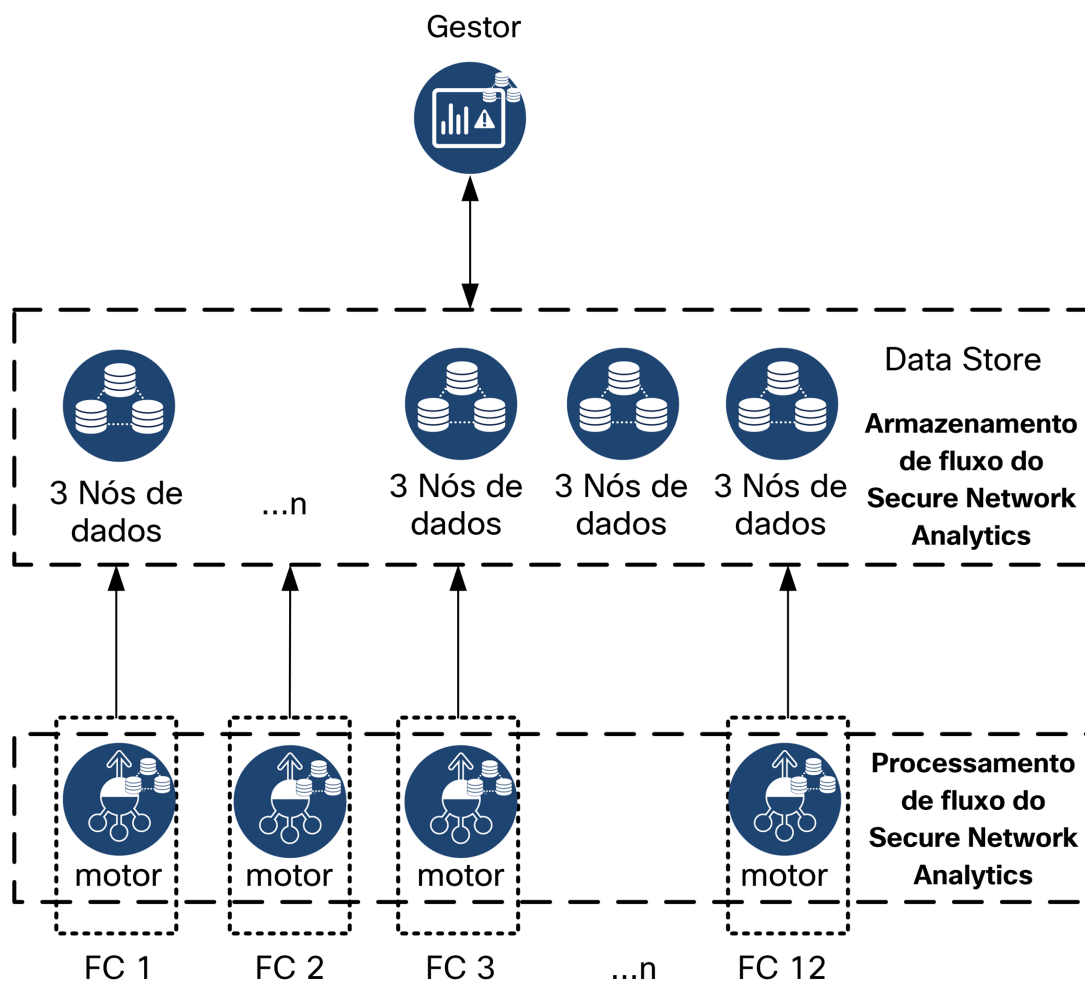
Gestor

Data Store

Armazenamento de fluxo do Secure Network Analytics

3 Nós de dados

...n

3 Nós de dados

3 Nós de dados

3 Nós de dados

motor

motor

motor

motor

Processamento de fluxo do Secure Network Analytics

FC 1

FC 2

FC 3

...n

FC 12